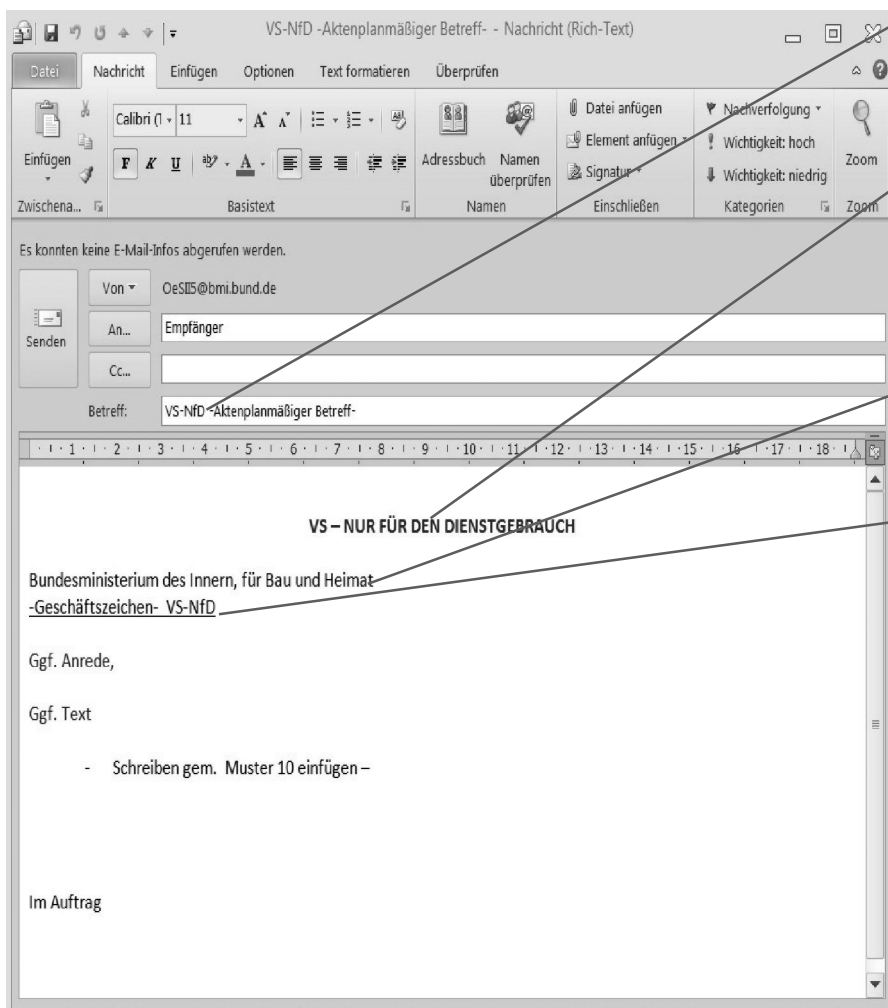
VS-NfD -Aktenplanmäßiger Betreff- - Nachricht (Rich-Text)

Datei Nachricht Einfügen Optionen Text formatieren Überprüfen

Einfügen
Zwischena...
Calibri (I 11
F K U
Basistext
Adressbuch Namen überprüfen
Namen
Datei anfügen
Element anfügen
Signatur
Einschließen
Nachverfolgung
Wichtigkeit: hoch
Wichtigkeit: niedrig
Kategorien
Zoom
Zoom

Es konnten keine E-Mail-Infos abgerufen werden.

Senden
Von OeSII5@bmi.bund.de
An... Empfänger
Cc...
Betreff: VS-NfD -Aktenplanmäßiger Betreff-

1 2 3 4 5 6 7 8 9 10 11 12 13 14 15 16 17 18

VS – NUR FÜR DEN DIENSTGEBRAUCH

Bundesministerium des Innern, für Bau und Heimat
-Geschäftszeichen- VS-NfD

Ggf. Anrede,

Ggf. Text

- Schreiben gem. Muster 10 einfügen –

Im Auftrag